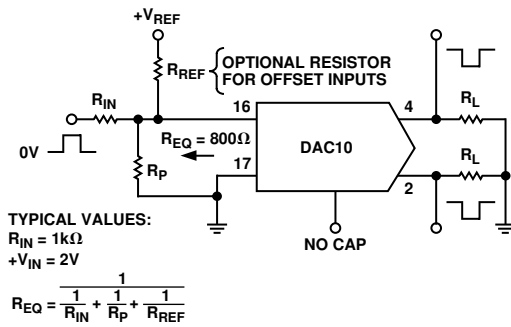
$+V_{REF}$

$R_{REF}$ OPTIONAL RESISTOR FOR OFFSET INPUTS

$R_{IN}$

16

4

$R_L$

0V

$R_{EQ} = 800\Omega$

DAC10

$R_L$

17

$R_P$

2

TYPICAL VALUES:
$R_{IN} = 1k\Omega$
$+V_{IN} = 2V$

NO CAP

$R_{EQ} = \frac{1}{\frac{1}{R_{IN}} + \frac{1}{R_P} + \frac{1}{R_{REF}}}$